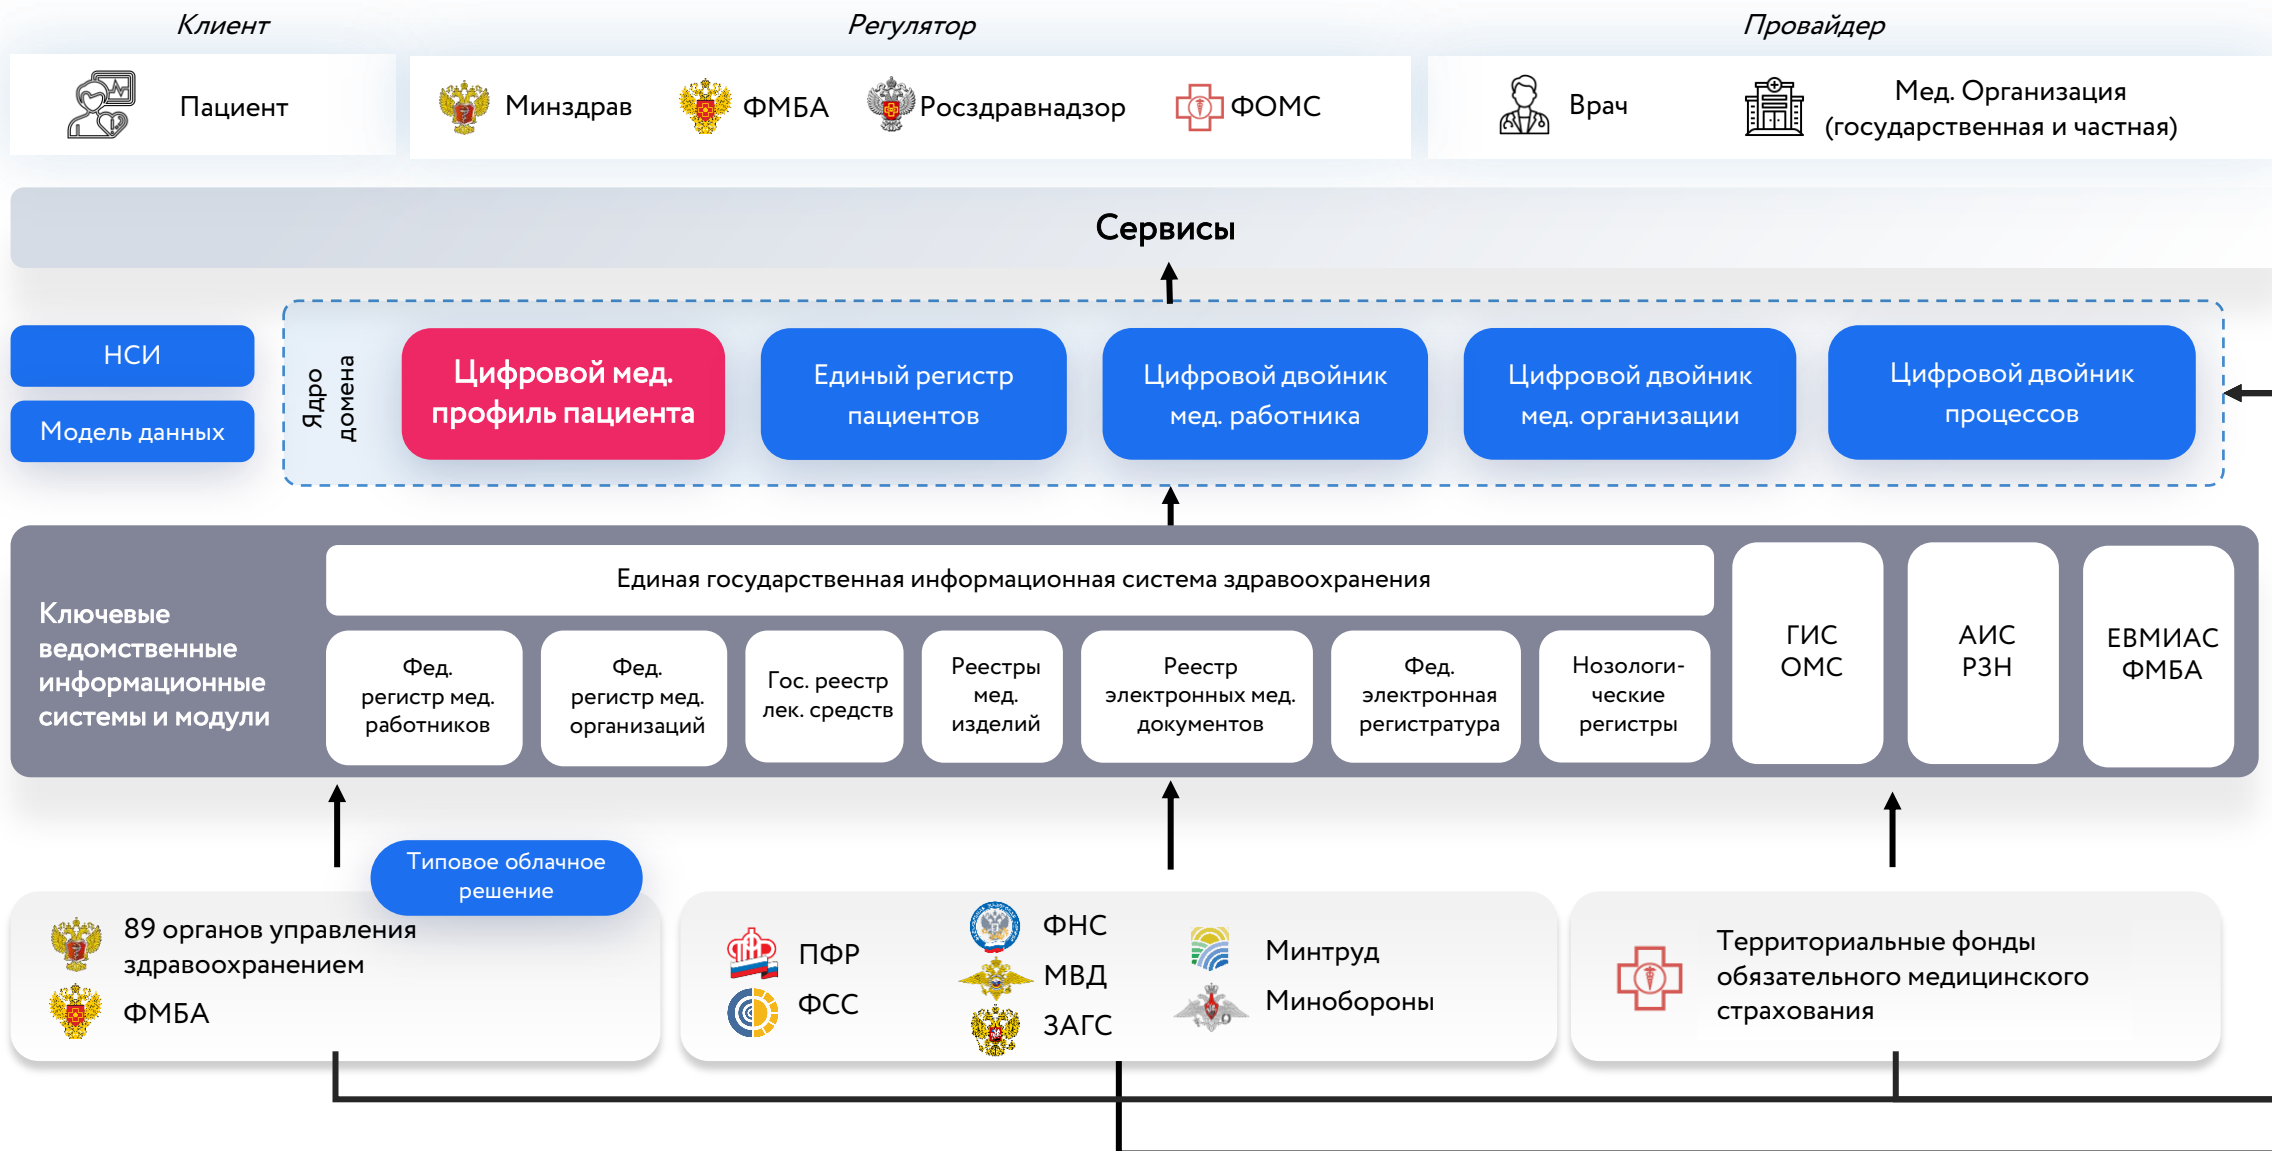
Клиент

Регулятор

Провайдер

Пациент

Минздрав

ФМБА

Росздравнадзор

ФОМС

Врач

Мед. Организация (государственная и частная)

Сервисы

НСИ

Модель данных

Ядро домена

Цифровой мед. профиль пациента

Единый регистр пациентов

Цифровой двойник мед. работника

Цифровой двойник мед. организации

Цифровой двойник процессов

Ключевые ведомственные информационные системы и модули

Единая государственная информационная система здравоохранения

Фед. регистр мед. работников

Фед. регистр мед. организаций

Гос. реестр лек. средств

Реестры мед. изделий

Реестр электронных мед. документов

Фед. электронная регистратура

Нозологические регистры

ГИС ОМС

АИС РЗН

ЕВМИАС ФМБА

Типовое облачное решение

89 органов управления здравоохранением

ФМБА

ПФР

ФСС

ФНС

МВД

ЗАГС

Минтруд

Минобороны

Территориальные фонды обязательного медицинского страхования